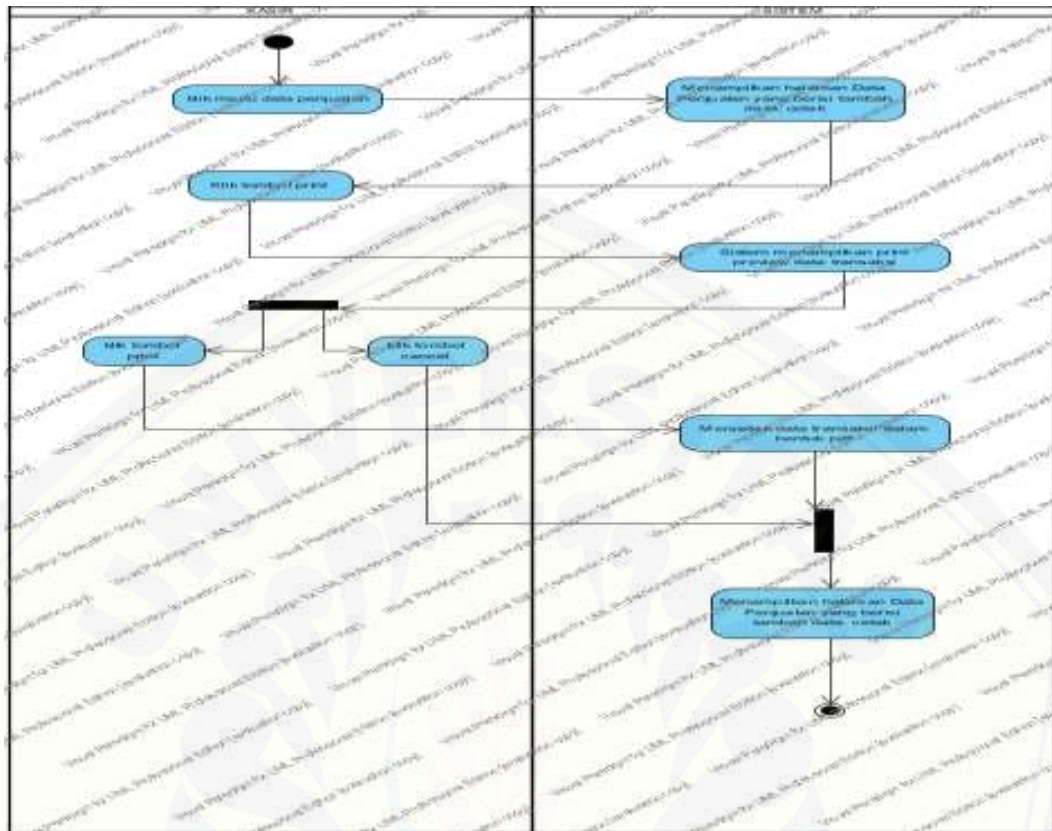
KASIR

SISTEM

Klik modul data penjualan

Menampilkan halaman Data Penjualan yang berisi tombol multi cetak

Klik tombol print

Sistem menampilkan print preview data transaksi

Klik tombol print

Klik tombol cancel

Mencetak data transaksi dalam bentuk pdf

Menampilkan halaman Data Penjualan yang berisi tombol data cetak